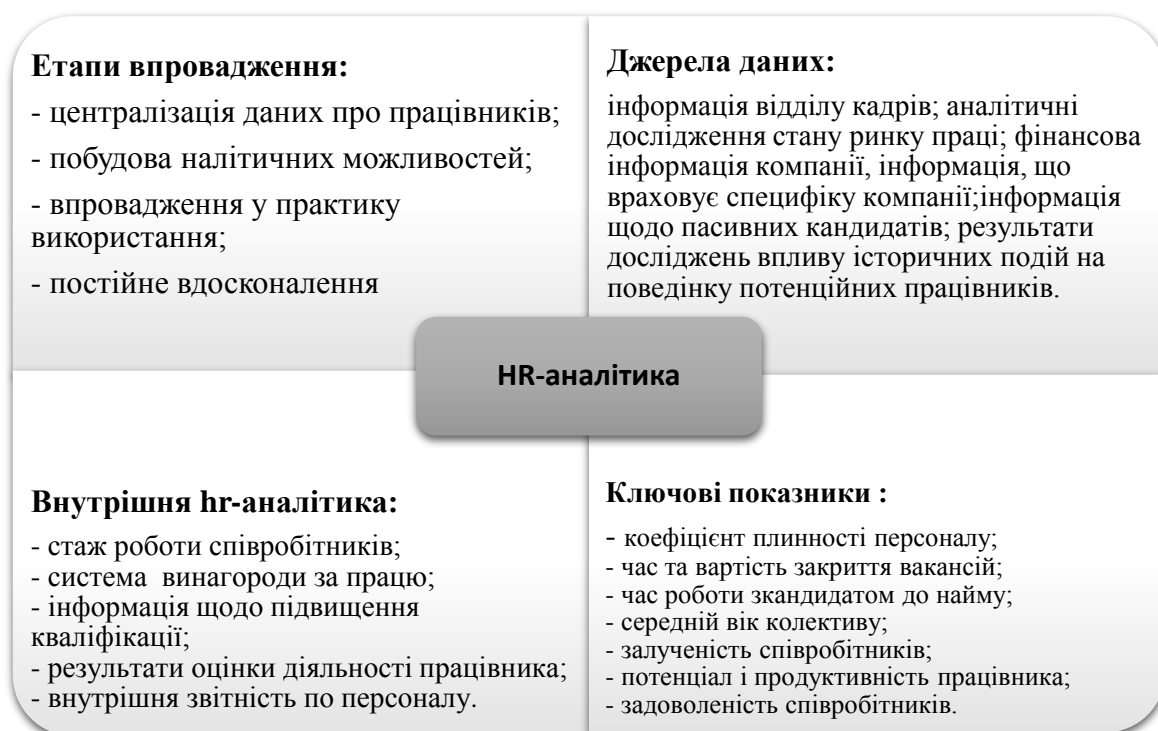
Етапи впровадження:

- централізація даних про працівників;

- побудова налітичних можливостей;

- впровадження у практику використання;

- постійне вдосконалення

Джерела даних:

інформація відділу кадрів; аналітичні дослідження стану ринку праці; фінансова інформація компанії, інформація, що враховує специфіку компанії;інформація щодо пасивних кандидатів; результати досліджень впливу історичних подій на поведінку потенційних працівників.

HR-аналітика

Внутрішня hr-аналітика:

- стаж роботи співробітників;
- система винагороди за працю;
- інформація щодо підвищення кваліфікації;
- результати оцінки діяльності працівника;
- внутрішня звітність по персоналу.

Ключові показники :

- коефіцієнт плинності персоналу;
- час та вартість закриття вакансій;
- час роботи зкандидатом до найму;
- середній вік колективу;
- залученість співробітників;
- потенціал і продуктивність працівника;
- задоволеність співробітників.